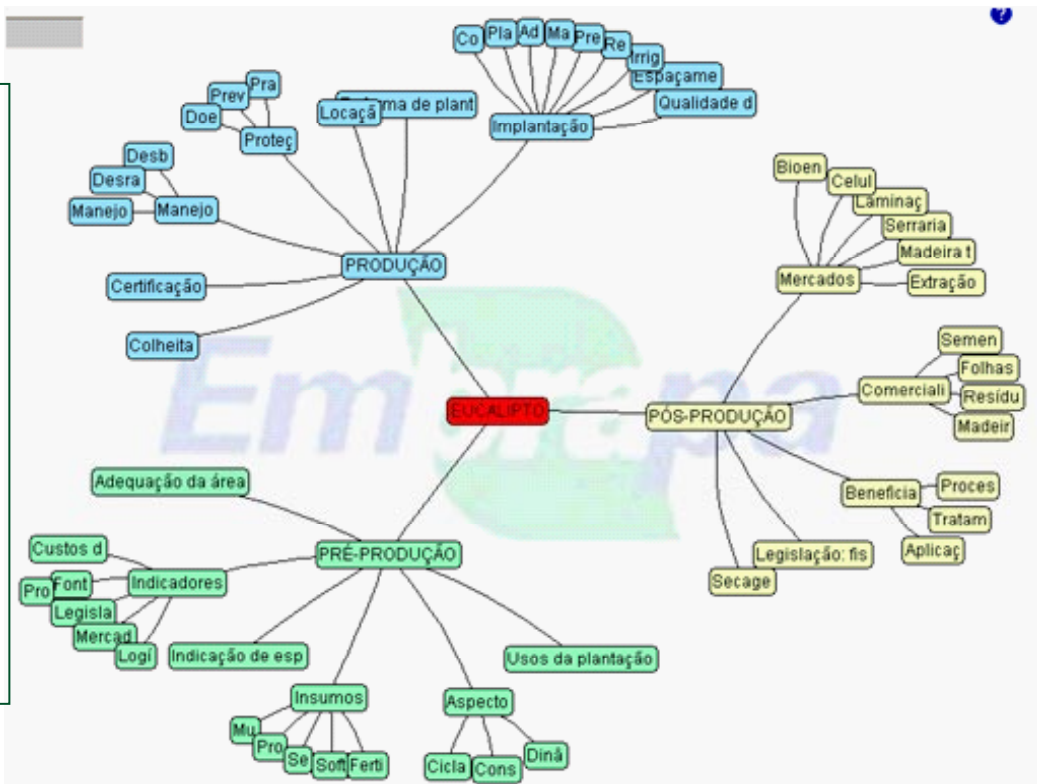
EUCALIPTO

PRODUÇÃO
Manejo
Manejo
Desra
Desb
Certificação
Colheita
Proteç
Doe
Prev
Pra
Locaçã
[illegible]a de plant
Implantação
Co
Pla
Ad
Ma
Pre
Re
Irrig
Espaçame
Qualidade d

PÓS-PRODUÇÃO
Mercados
Bioen
Celul
Laminaç
Serraria
Madeira t
Extração
Comerciali
Semen
Folhas
Resídu
Madeir
Beneficia
Proces
Tratam
Aplicaç
Legislação: fis
Secage

PRÉ-PRODUÇÃO
Adequação da área
Indicadores
Custos d
Pro
Font
Legisla
Mercad
Logí
Indicação de esp
Usos da plantação
Insumos
Mu
Pro
Se
Soft
Ferti
Aspecto
Cicla
Cons
Dinâ

Embrapa